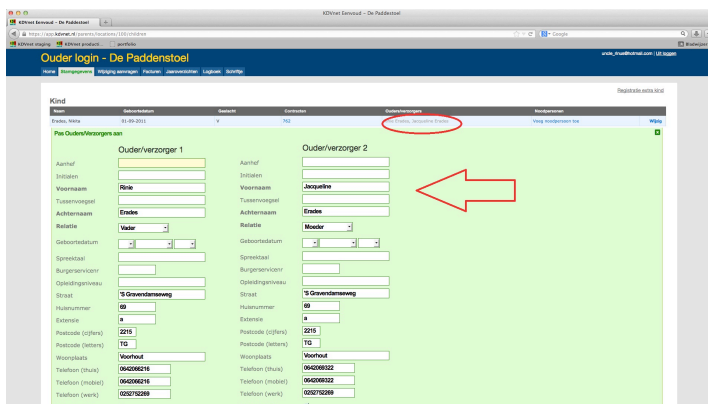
KDVnet Eenvoud – De Paddenstoel

KDVnet Eenvoud – De Paddenstoel

https://app.kdvnet.nl/parents/locations/100/children

Google

KDVnet staging KDVnet producti... portfolio

Bladwijzers

Ouder login - De Paddenstoel

uncle_ilmue@hotmail.com | Uit loggen

Home Stamgegevens Wijziging aanvragen Facturen Jaaroverzichten Logboek Schriftje

Registratie extra kind

Kind

| Naam | Geboortedatum | Geslacht | Contracten | Ouders/verzorgers | Noodpersonen | |
|---|---|---|---|---|---|---|
| Erades, Nikita | 01-09-2011 | V | 762 | Rinie Erades, Jacqueline Erades | Voeg noodpersoon toe | Wijzig |

Pas Ouders/Verzorgers aan

Ouder/verzorger 1

Ouder/verzorger 2

| | Ouder/verzorger 1 | | Ouder/verzorger 2 |
|---|---|---|---|
| Aanhef | | Aanhef | |
| Initialen | | Initialen | |
| Voornaam | Rinie | Voornaam | Jacqueline |
| Tussenvoegsel | | Tussenvoegsel | |
| Achternaam | Erades | Achternaam | Erades |
| Relatie | Vader | Relatie | Moeder |
| Geboortedatum | | Geboortedatum | |
| Spreektaal | | Spreektaal | |
| Burgerservicenr | | Burgerservicenr | |
| Opleidingsniveau | | Opleidingsniveau | |
| Straat | 'S Gravendamseweg | Straat | 'S Gravendamseweg |
| Huisnummer | 69 | Huisnummer | 69 |
| Extensie | a | Extensie | a |
| Postcode (cijfers) | 2215 | Postcode (cijfers) | 2215 |
| Postcode (letters) | TG | Postcode (letters) | TG |
| Woonplaats | Voorhout | Woonplaats | Voorhout |
| Telefoon (thuis) | 0642066216 | Telefoon (thuis) | 0642069322 |
| Telefoon (mobiel) | 0642066216 | Telefoon (mobiel) | 0642069322 |
| Telefoon (werk) | 0252752269 | Telefoon (werk) | 0252752269 |